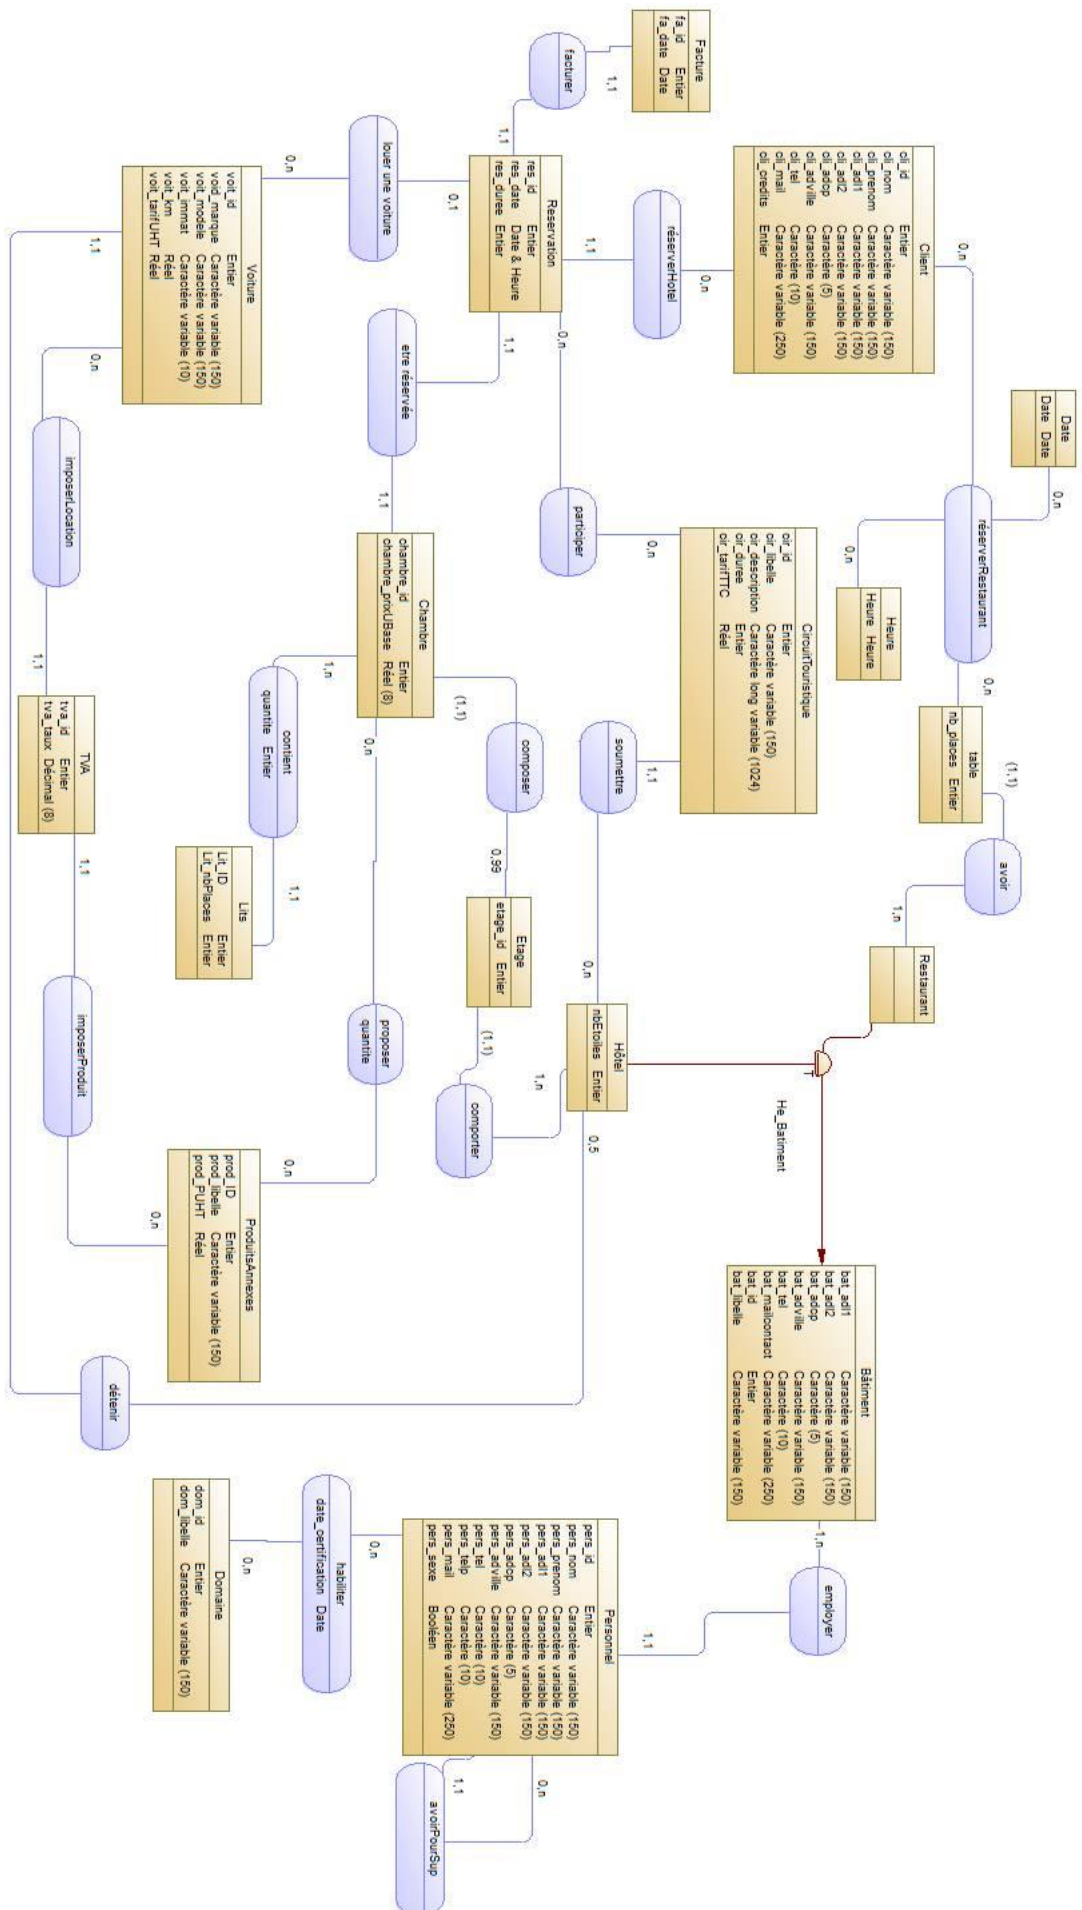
Facture
fa_id Entier
fa_date Date

facturer

1,1

1,1

Client
cli_id Entier
cli_nom Caractère variable (150)
cli_prenom Caractère variable (150)
cli_adl1 Caractère variable (150)
cli_adl2 Caractère variable (150)
cli_adcp Caractère (5)
cli_adville Caractère variable (150)
cli_tel Caractère (10)
cli_mail Caractère variable (250)
cli_credits Entier

0,n

réserverHotel

0,n

1,1

Reservation
res_id Entier
res_date Date & Heure
res_duree Entier

louer une voiture

0,1

0,n

Voiture
voit_id Entier
void_marque Caractère variable (150)
voit_modele Caractère variable (150)
voit_immat Caractère variable (10)
voit_km Réel
voit_tarifUHT Réel

1,1

0,n

0,n

1,1

etre réservée

1,1

Date
Date Date

0,n

réserverRestaurant

0,n

Heure
Heure Heure

0,n

participer

0,n

CircuitTouristique
cir_id Entier
cir_libelle Caractère variable (150)
cir_description Caractère long variable (1024)
cir_duree Entier
cir_tarifTTC Réel

imposerLocation

Chambre
chambre_id Entier
chambre_prixUBase Réel (8)

1,n

(1,1)

0,n

table
nb_places Entier

(1,1)

soumettre

1,1

composer

0,99

contient
quantite Entier

1,1

TVA
tva_id Entier
tva_taux Décimal (8)

1,1

1,1

Lits
Lit_ID Entier
Lit_nbPlaces Entier

avoir

1,n

Etage
etage_id Entier

(1,1)

0,n

Restaurant

Hôtel
nbEtoiles Entier

1,n

imposerProduit

proposer
quantite

comporter

He_Batiment

0,5

0,n

0,n

ProduitsAnnexes
prod_ID Entier
prod_libelle Caractère variable (150)
prod_PUHT Réel

Bâtiment
bat_adl1 Caractère variable (150)
bat_adl2 Caractère variable (150)
bat_adcp Caractère (5)
bat_adville Caractère variable (150)
bat_tel Caractère (10)
bat_mailcontact Caractère variable (250)
bat_id Entier
bat_libelle Caractère variable (150)

détenir

1,n

employer

1,1

Personnel
pers_id Entier
pers_nom Caractère variable (150)
pers_prenom Caractère variable (150)
pers_adl1 Caractère variable (150)
pers_adl2 Caractère variable (150)
pers_adcp Caractère (5)
pers_adville Caractère variable (150)
pers_tel Caractère (10)
pers_telp Caractère (10)
pers_mail Caractère variable (250)
pers_sexe Booléen

0,n

habiliter
date_certification Date

0,n

Domaine
dom_id Entier
dom_libelle Caractère variable (150)

1,1

0,n

avoirPourSup